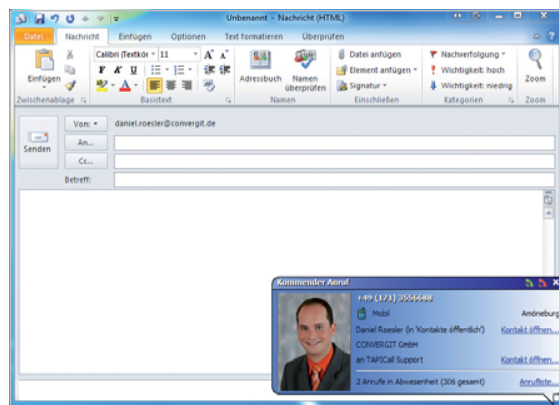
Unbenannt - Nachricht (HTML)

Datei | Nachricht | Einfügen | Optionen | Text formatieren | Überprüfen

Einfügen
Zwischenablage

Calibri (Textkör | 11 | A A
F K U
Basistext

Adressbuch | Namen überprüfen
Namen

Datei anfügen
Element anfügen
Signatur
Einschließen

Nachverfolgung
Wichtigkeit: hoch
Wichtigkeit: niedrig
Kategorien

Zoom
Zoom

Von: daniel.roesler@convergit.de
Senden
An...
Cc...
Betreff:

Kommender Anruf
+49 (171) 3556688
Mobil | Amöneburg
Daniel Roesler (in 'Kontakte öffentlich') | Kontakt öffnen...
CONVERGIT GmbH
an TAPICall Support | Kontakt öffnen...
2 Anrufe in Abwesenheit (306 gesamt) | Anrufliste...